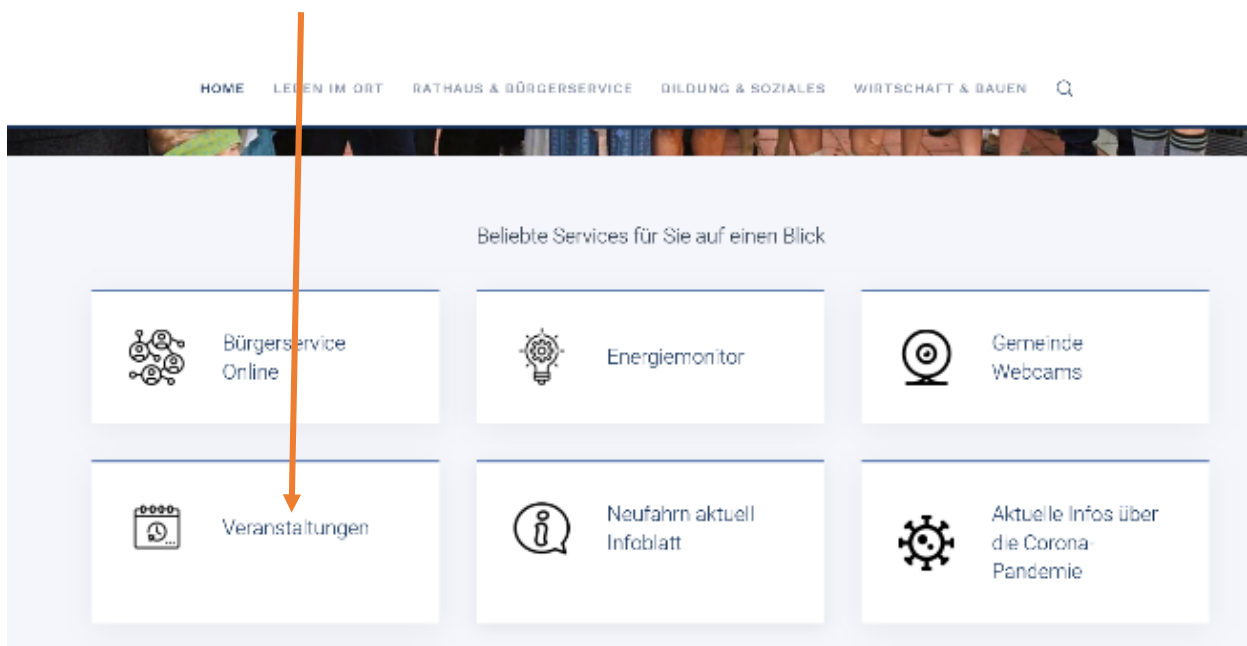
HOME LEBEN IM ORT RATHAUS & BÜRGERSERVICE BILDUNG & SOZIALES WIRTSCHAFT & BAUEN

Beliebte Services für Sie auf einen Blick

Bürgerservice Online

Energiemonitor

Gemeinde Webcams

Veranstaltungen

Neufahrn aktuell Infoblatt

Aktuelle Infos über die Corona-Pandemie